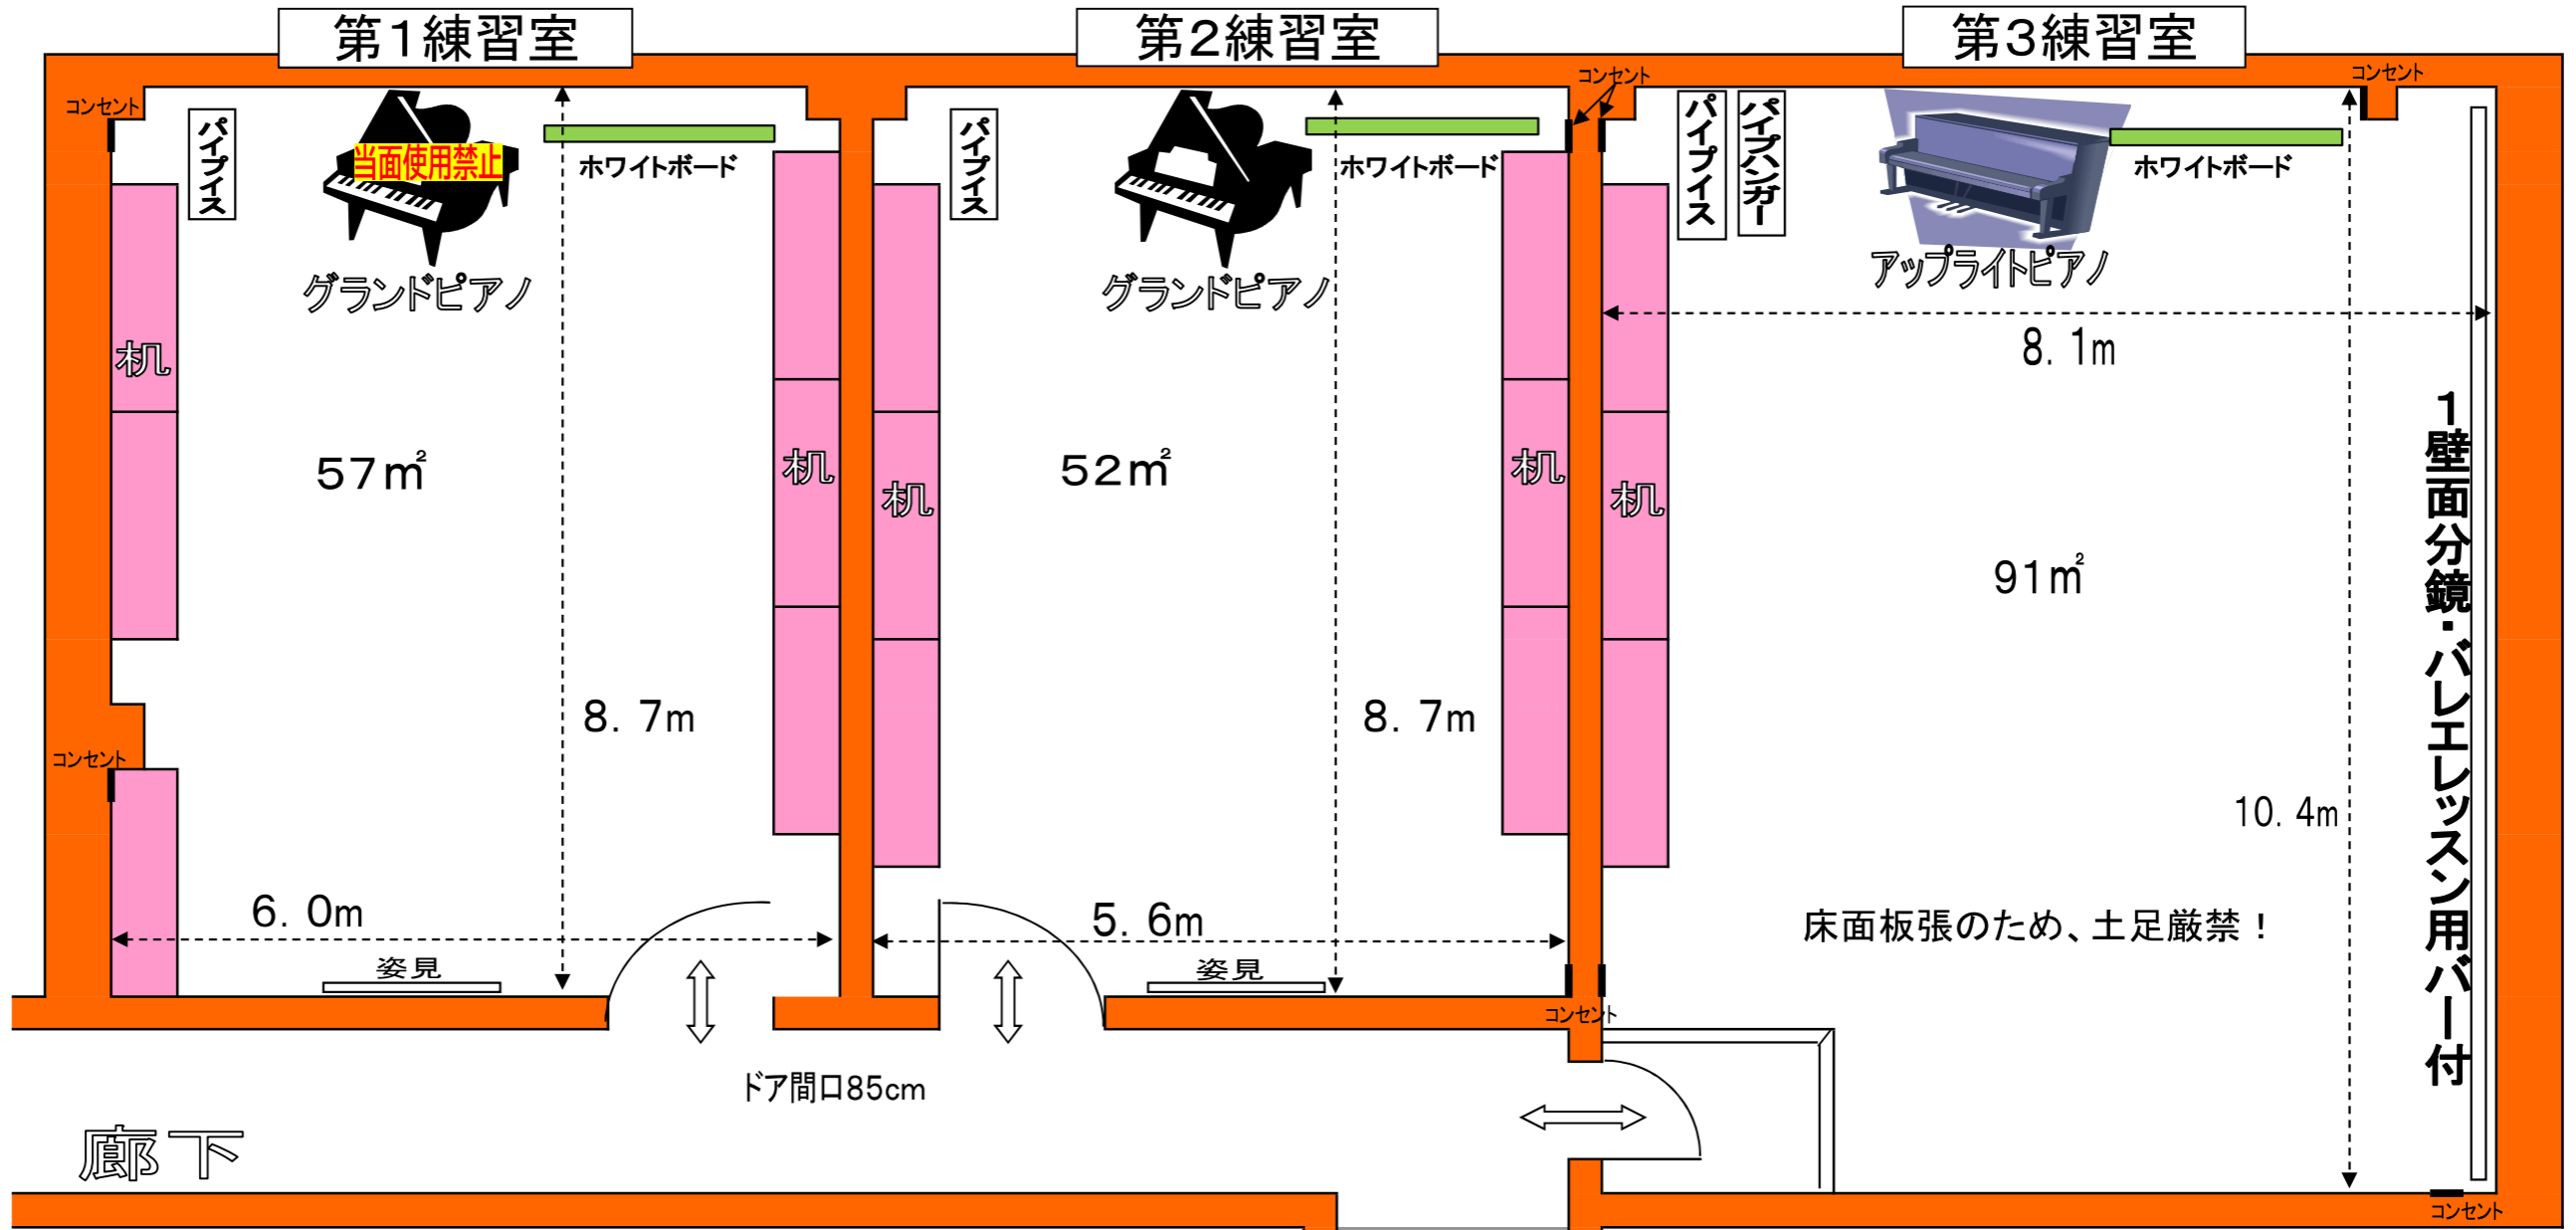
第1練習室

第2練習室

第3練習室

コンセント

パイプイス

当面使用禁止

ホワイトボード

グランドピアノ

机

57㎡

8. 7m

コンセント

机

6. 0m

姿見

パイプイス

ホワイトボード

グランドピアノ

机

52㎡

8. 7m

机

5. 6m

姿見

ドア間口85cm

廊下

コンセント

パイプイス

パイプハンガー

ホワイトボード

コンセント

アップライトピアノ

8. 1m

机

91㎡

10. 4m

1壁面分鏡・バレエレッスン用バー付

床面板張のため、土足厳禁！

コンセント

コンセント